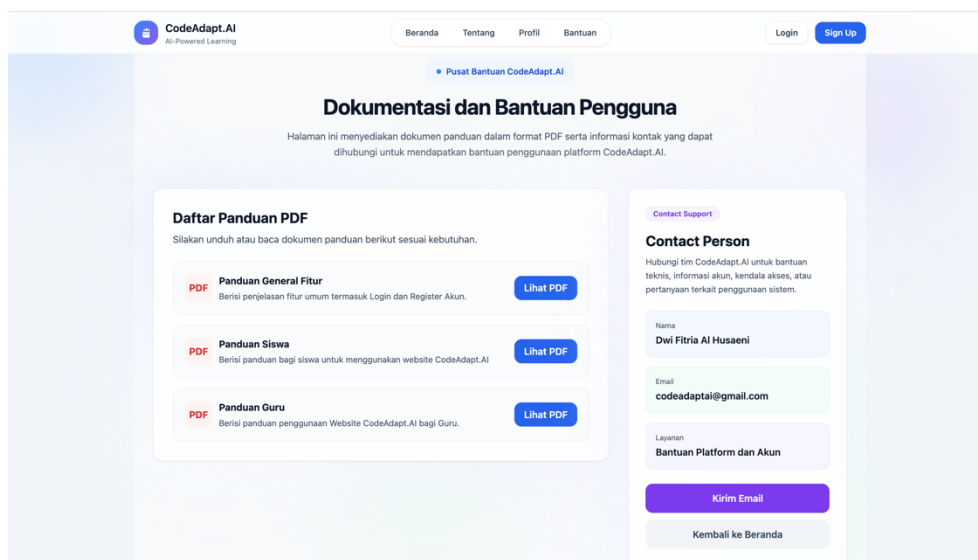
CodeAdapt.AI
AI-Powered Learning

Beranda Tentang Profil Bantuan

Login Sign Up

Pusat Bantuan CodeAdapt.AI

Dokumentasi dan Bantuan Pengguna

Halaman ini menyediakan dokumen panduan dalam format PDF serta informasi kontak yang dapat dihubungi untuk mendapatkan bantuan penggunaan platform CodeAdapt.AI.

Daftar Panduan PDF

Silakan unduh atau baca dokumen panduan berikut sesuai kebutuhan.

PDF Panduan General Fitur
Berisi penjelasan fitur umum termasuk Login dan Register Akun.
Lihat PDF

PDF Panduan Siswa
Berisi panduan bagi siswa untuk menggunakan website CodeAdapt.AI
Lihat PDF

PDF Panduan Guru
Berisi panduan penggunaan Website CodeAdapt.AI bagi Guru.
Lihat PDF

Contact Support

Contact Person

Hubungi tim CodeAdapt.AI untuk bantuan teknis, informasi akun, kendala akses, atau pertanyaan terkait penggunaan sistem.

Nama
Dwi Fitria Al Husaeni

Email
codeadaptai@gmail.com

Layanan
Bantuan Platform dan Akun

Kirim Email

Kembali ke Beranda